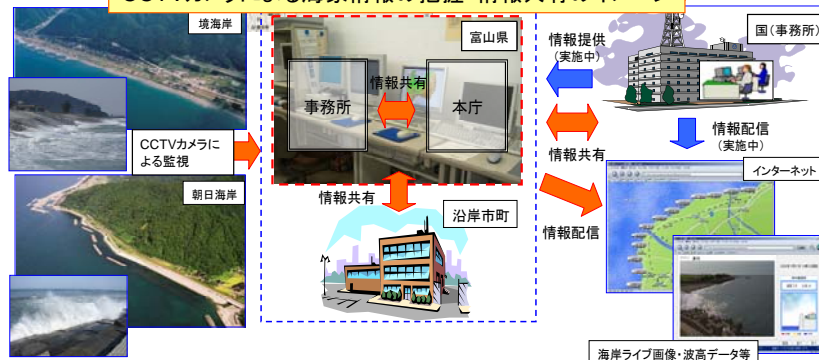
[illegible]

境海岸

CCTVカメラによる監視

朝日海岸

富山県

事務所

情報共有

本庁

情報共有

沿岸市町

情報提供
（実施中）

国（事務所）

情報配信
（実施中）

情報共有

情報配信

インターネット

海岸ライブ画像・波高データ等